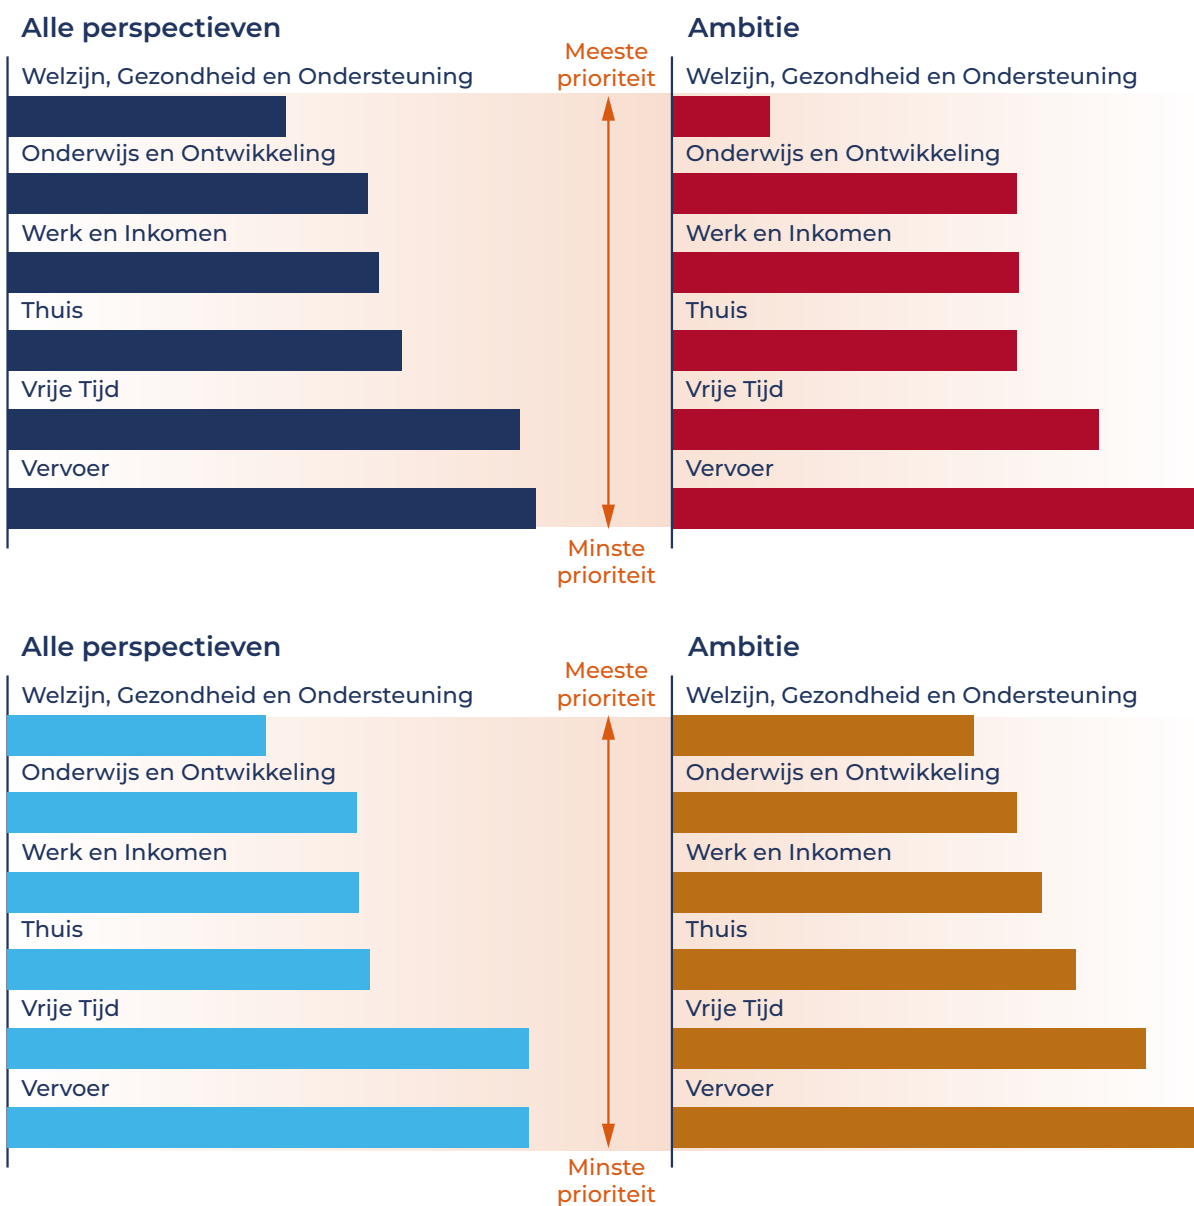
Alle perspectieven

Welzijn, Gezondheid en Ondersteuning

Onderwijs en Ontwikkeling

Werk en Inkomen

Thuis

Vrije Tijd

Vervoer

Meeste prioriteit

Minste prioriteit

Ambitie

Welzijn, Gezondheid en Ondersteuning

Onderwijs en Ontwikkeling

Werk en Inkomen

Thuis

Vrije Tijd

Vervoer

Alle perspectieven

Welzijn, Gezondheid en Ondersteuning

Onderwijs en Ontwikkeling

Werk en Inkomen

Thuis

Vrije Tijd

Vervoer

Meeste prioriteit

Minste prioriteit

Ambitie

Welzijn, Gezondheid en Ondersteuning

Onderwijs en Ontwikkeling

Werk en Inkomen

Thuis

Vrije Tijd

Vervoer